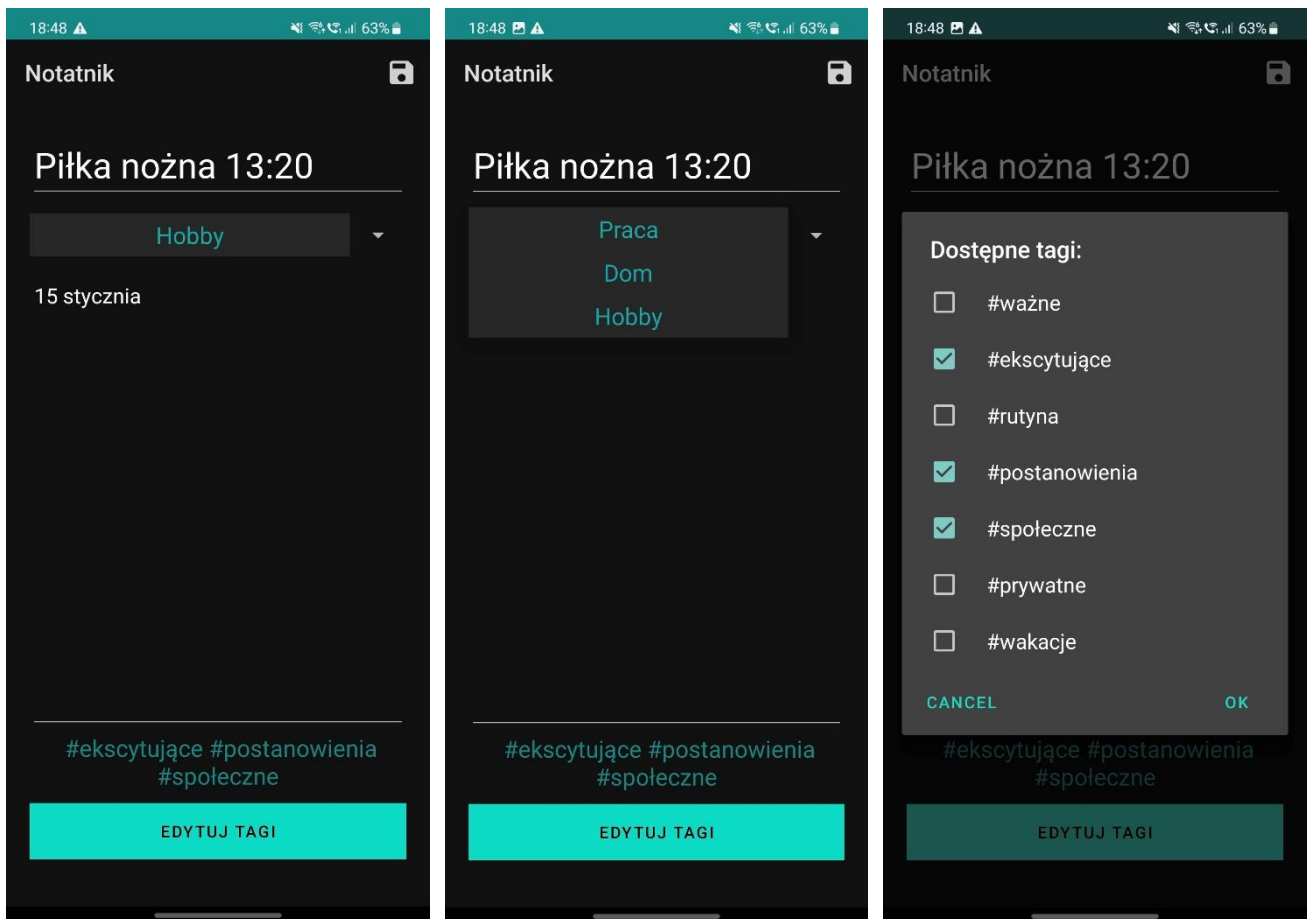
18:48 63%

Notatnik

Piłka nożna 13:20

Hobby

15 stycznia

#ekscytujące #postanowienia #społeczne

EDYTUJ TAGI

18:48 63%

Notatnik

Piłka nożna 13:20

Praca
Dom
Hobby

#ekscytujące #postanowienia #społeczne

EDYTUJ TAGI

18:48 63%

Notatnik

Piłka nożna 13:20

Dostępne tagi:

#ważne
#ekscytujące
#rutyna
#postanowienia
#społeczne
#prywatne
#wakacje

CANCEL OK

#ekscytujące #postanowienia #społeczne

EDYTUJ TAGI